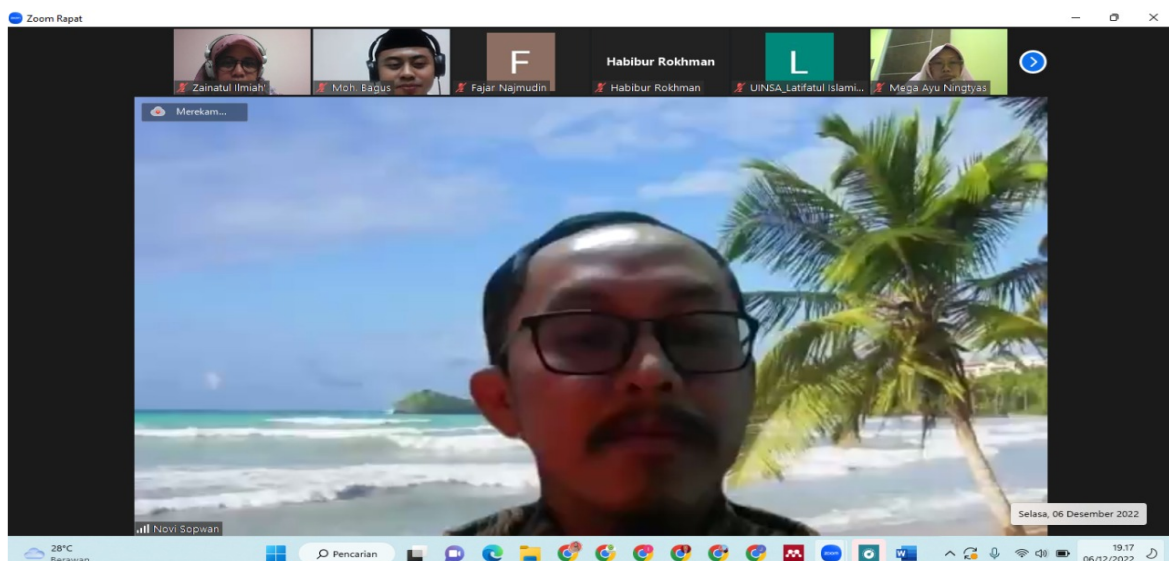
Zoom Rapat

Zainatul Ilmiah'
Moh. Bagus
F
Fajar Najmudin
Habibur Rokhman
Habibur Rokhman
L
UINSA_Latifatul Islami...
Mega Ayu Ningtyas

Merekam...

Novi Sopwan

Selasa, 06 Desember 2022

28°C
Berawan
Pencarian
19.17
06/12/2022